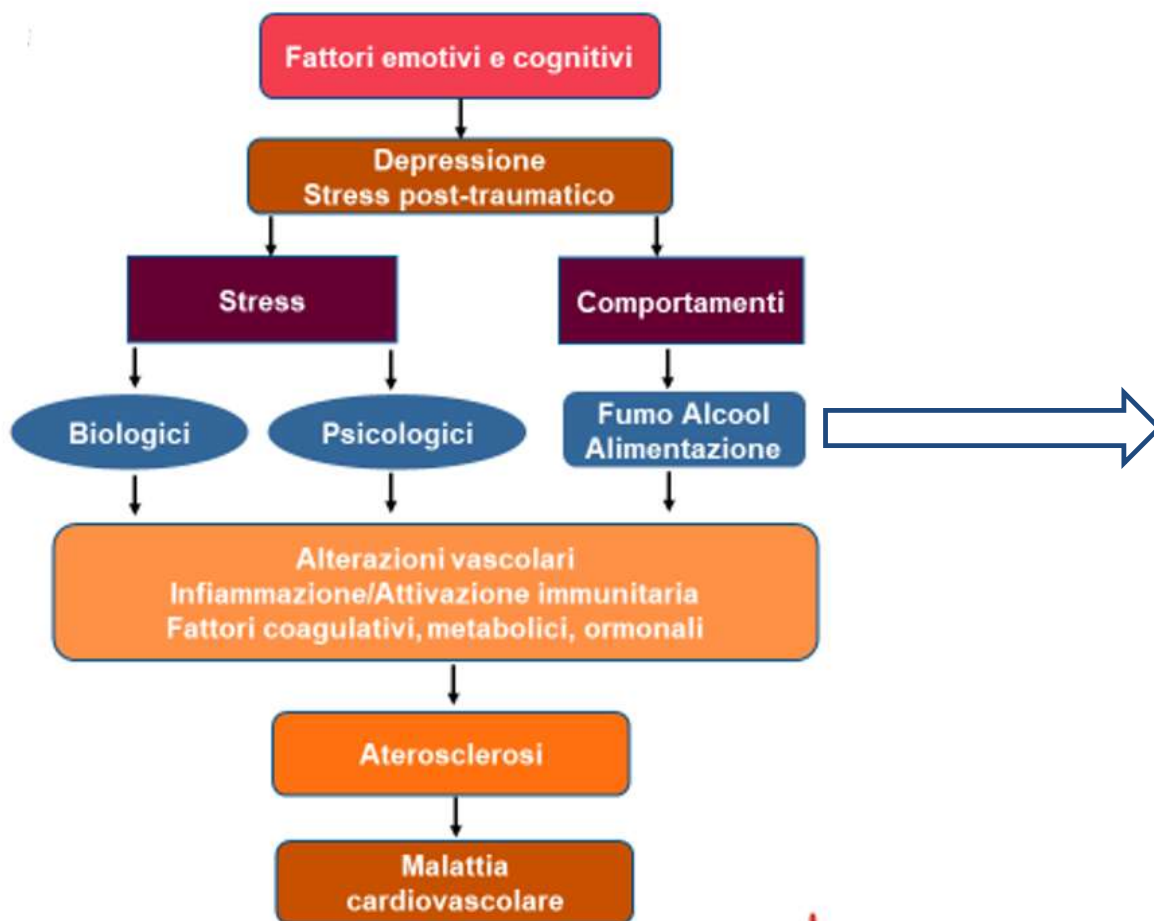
Fattori emotivi e cognitivi

Depressione
Stress post-traumatico

Stress

Comportamenti

Biologici

Psicologici

Fumo Alcool
Alimentazione

Alterazioni vascolari
Infiammazione/Attivazione immunitaria
Fattori coagulativi, metabolici, ormonali

Aterosclerosi

Malattia
cardiovascolare